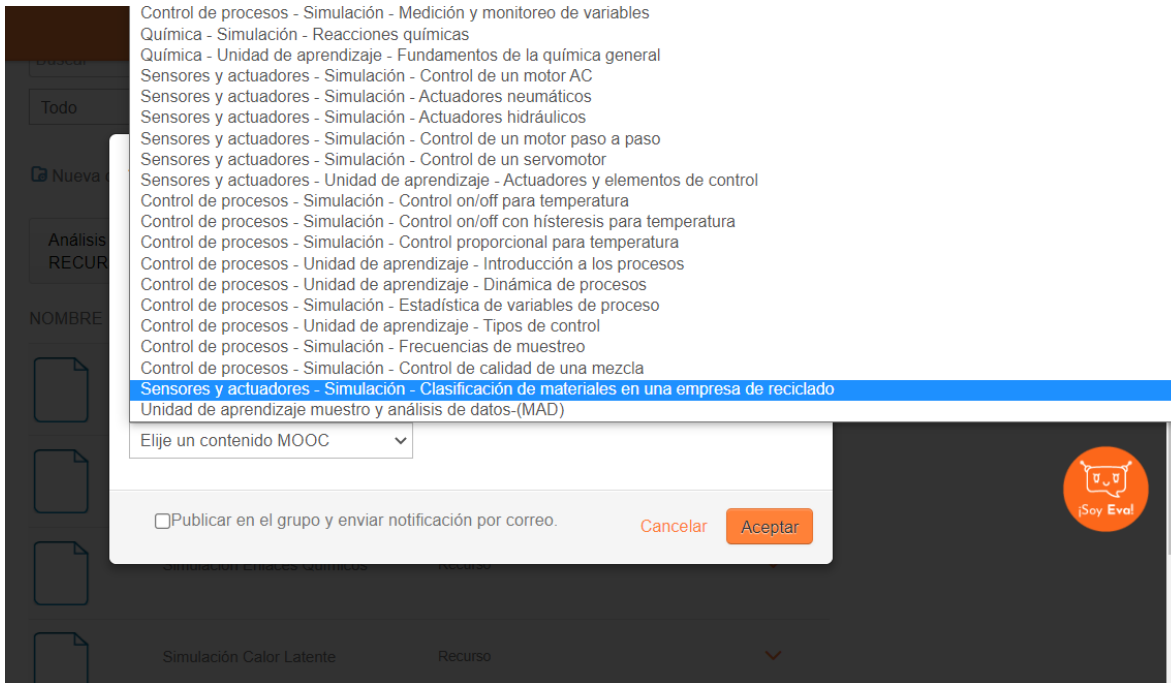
Buscar

Todo

Nueva

Análisis
RECUR

NOMBRE

Control de procesos - Simulación - Medición y monitoreo de variables
Química - Simulación - Reacciones químicas
Química - Unidad de aprendizaje - Fundamentos de la química general
Sensores y actuadores - Simulación - Control de un motor AC
Sensores y actuadores - Simulación - Actuadores neumáticos
Sensores y actuadores - Simulación - Actuadores hidráulicos
Sensores y actuadores - Simulación - Control de un motor paso a paso
Sensores y actuadores - Simulación - Control de un servomotor
Sensores y actuadores - Unidad de aprendizaje - Actuadores y elementos de control
Control de procesos - Simulación - Control on/off para temperatura
Control de procesos - Simulación - Control on/off con hísteresis para temperatura
Control de procesos - Simulación - Control proporcional para temperatura
Control de procesos - Unidad de aprendizaje - Introducción a los procesos
Control de procesos - Unidad de aprendizaje - Dinámica de procesos
Control de procesos - Simulación - Estadística de variables de proceso
Control de procesos - Unidad de aprendizaje - Tipos de control
Control de procesos - Simulación - Frecuencias de muestreo
Control de procesos - Simulación - Control de calidad de una mezcla
Sensores y actuadores - Simulación - Clasificación de materiales en una empresa de reciclado
Unidad de aprendizaje muestro y análisis de datos-(MAD)

Elije un contenido MOOC

Publicar en el grupo y enviar notificación por correo.

Cancelar

Aceptar

Simulación Enlaces Químicos

Recurso

Simulación Calor Latente

Recurso

¡Soy Eva!